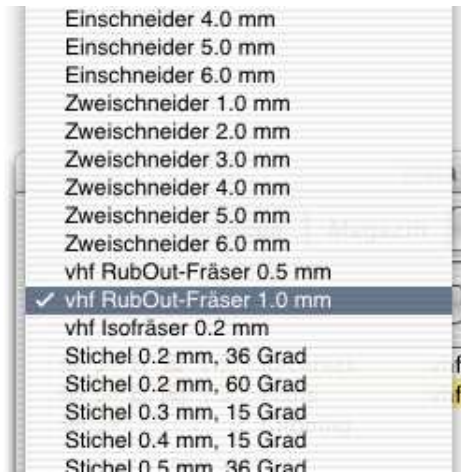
Einschneider 4.0 mm
Einschneider 5.0 mm
Einschneider 6.0 mm
Zweischneider 1.0 mm
Zweischneider 2.0 mm
Zweischneider 3.0 mm
Zweischneider 4.0 mm
Zweischneider 5.0 mm
Zweischneider 6.0 mm
vhf RubOut-Fräser 0.5 mm
✓ vhf RubOut-Fräser 1.0 mm
vhf Isofräser 0.2 mm
Stichel 0.2 mm, 36 Grad
Stichel 0.2 mm, 60 Grad
Stichel 0.3 mm, 15 Grad
Stichel 0.4 mm, 15 Grad
Stichel 0.5 mm, 36 Grad